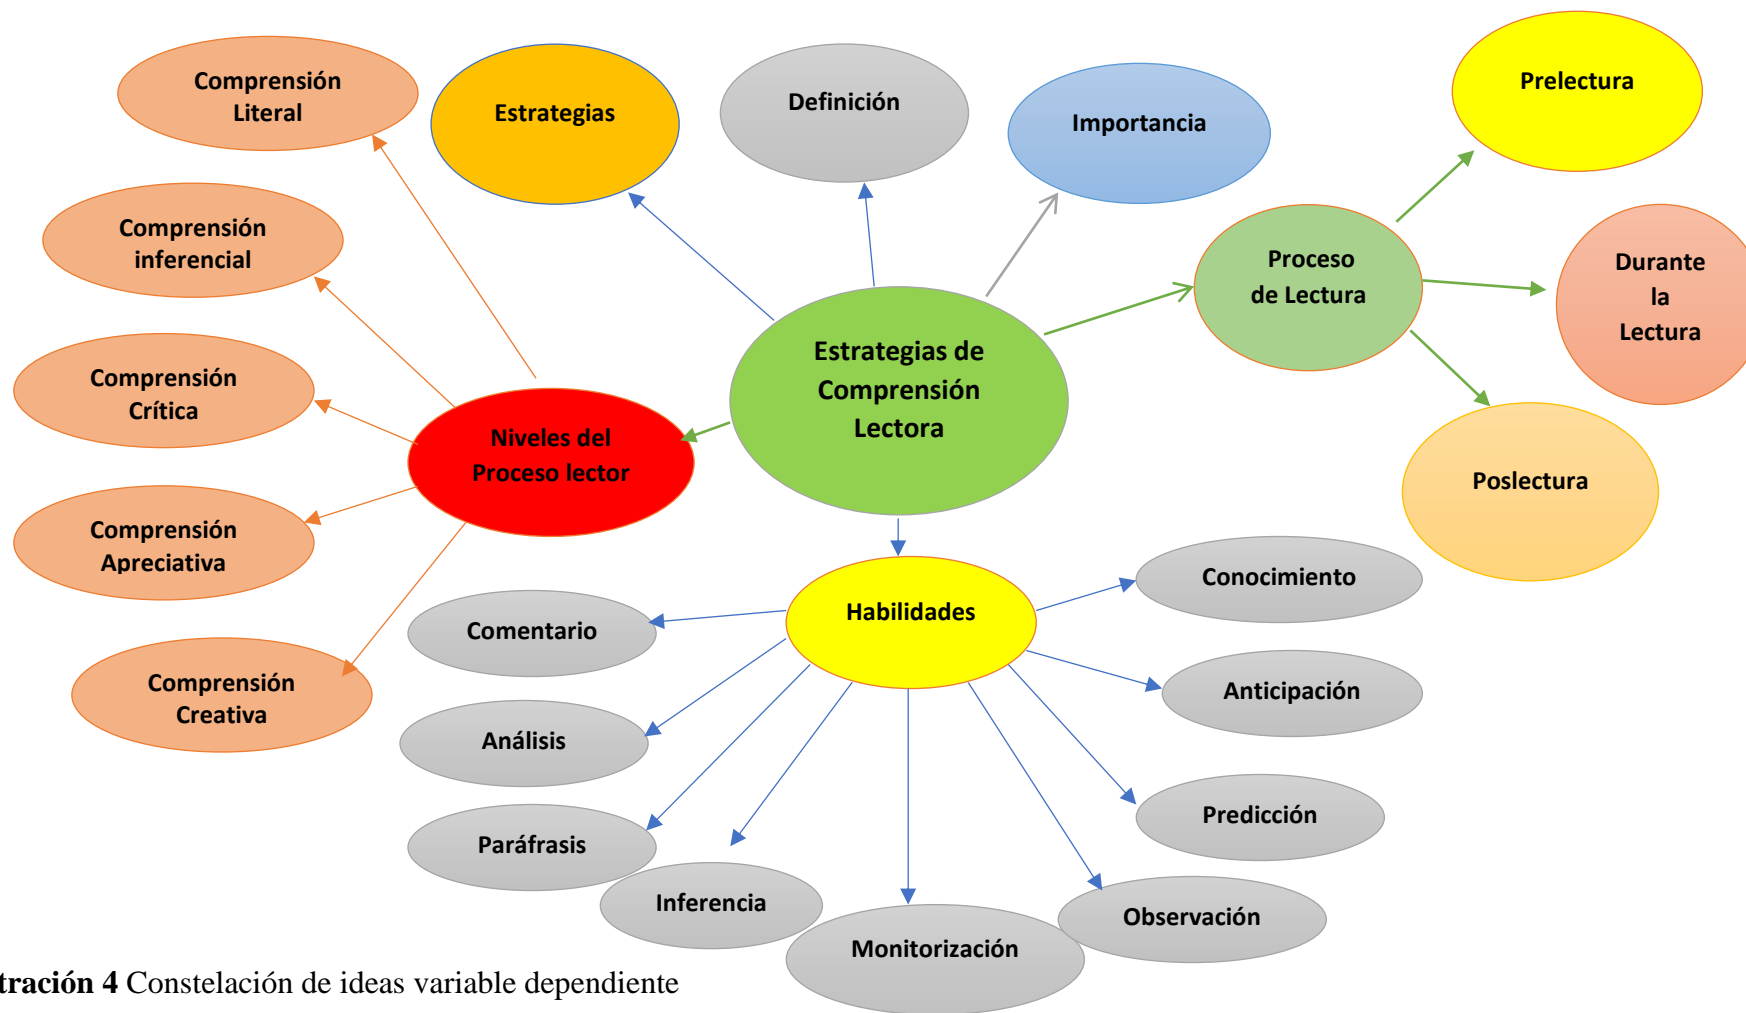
Comprensión Literal

Estrategias

Definición

Importancia

Prelectura

Comprensión inferencial

Proceso de Lectura

Durante la Lectura

Comprensión Crítica

Estrategias de Comprensión Lectora

Niveles del Proceso lector

Poslectura

Comprensión Apreciativa

Habilidades

Conocimiento

Comentario

Comprensión Creativa

Anticipación

Análisis

Predicción

Paráfrasis

Inferencia

Monitorización

Observación

tración 4 Constelación de ideas variable dependiente